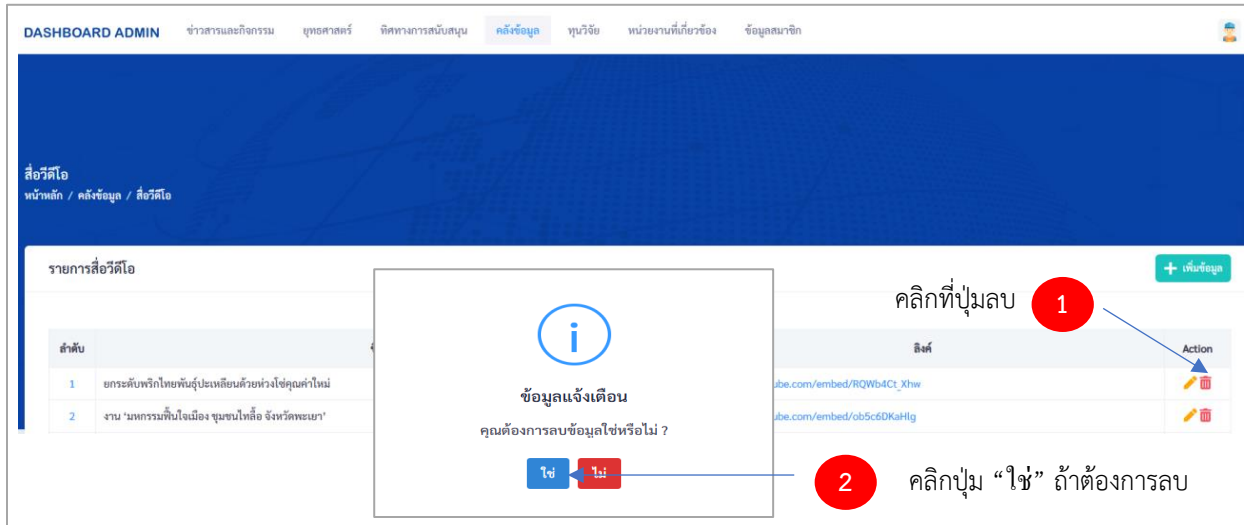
DASHBOARD ADMIN ข่าวสารและกิจกรรม ยุทธศาสตร์ ทิศทางการสนับสนุน คลังข้อมูล ทุนวิจัย หน่วยงานที่เกี่ยวข้อง ข้อมูลสมาชิก

สื่อวีดีโอ
หน้าหลัก / คลังข้อมูล / สื่อวีดีโอ

รายการสื่อวีดีโอ

+ เพิ่มข้อมูล

คลิกที่ปุ่มลบ 1

| ลำดับ | | ลิงค์ | Action |
|---|---|---|---|
| 1 | ยกระดับพริกไทยพันธุ์ปะเหลียนด้วยห่วงโซ่คุณค่าใหม่ | ube.com/embed/RQWb4Ct_Xhw | |
| 2 | งาน 'มหกรรมพื้นใจเมือง ชุมชนไหลื้อ จังหวัดพะเยา' | ube.com/embed/ob5c6DKaHlg | |

i
ข้อมูลแจ้งเตือน
คุณต้องการลบข้อมูลใช่หรือไม่ ?
ใช่ ไม่

2 คลิกปุ่ม “ใช่” ถ้าต้องการลบ